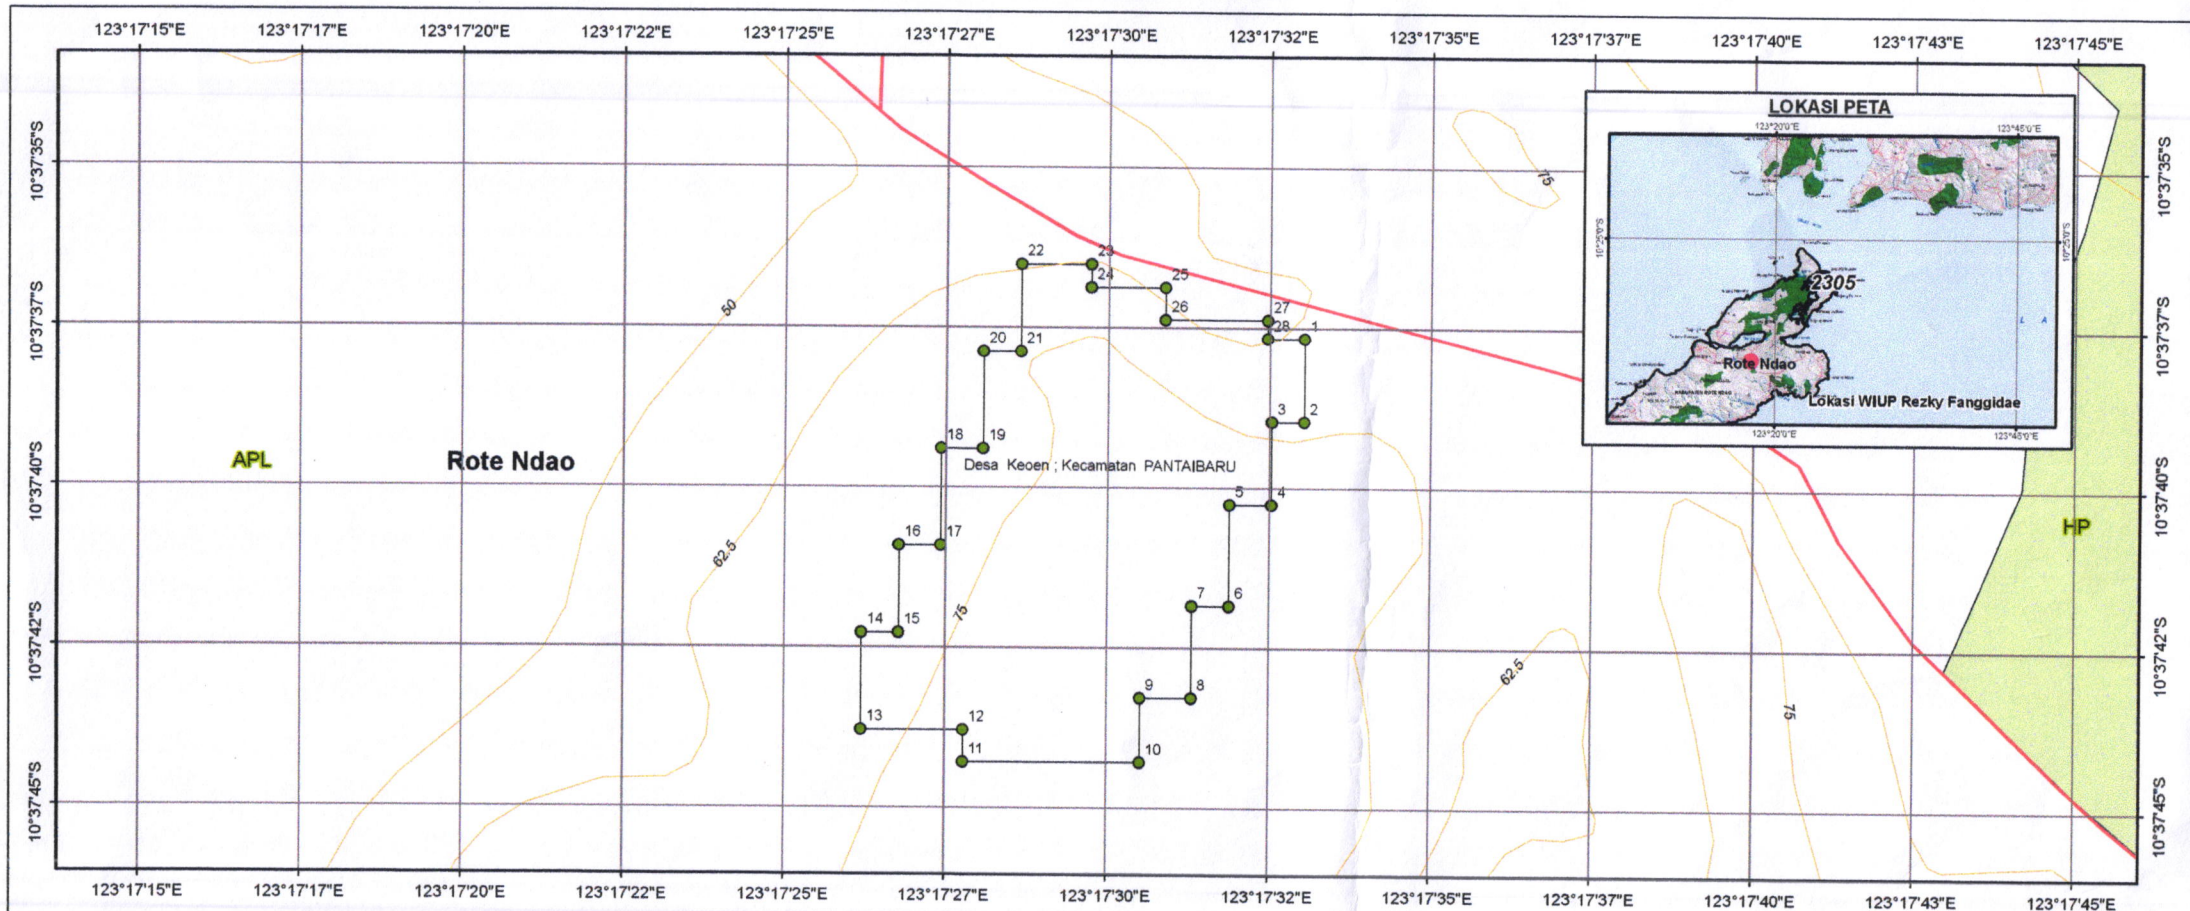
123°17'15"E 123°17'17"E 123°17'20"E 123°17'22"E 123°17'25"E 123°17'27"E 123°17'30"E 123°17'32"E 123°17'35"E 123°17'37"E 123°17'40"E 123°17'43"E 123°17'45"E

10°37'35"S
10°37'37"S
10°37'40"S
10°37'42"S
10°37'45"S

LOKASI PETA

123°20'0"E
123°45'0"E
10°25'0"S
10°25'0"S
2305
Rote Ndao
Lokasi WIUP Rezky Fanggidae
123°20'0"E
123°45'0"E

75
50
62.5
75
62.5
75

22 23 24 25 26 27 28 1 20 21 3 2 18 19 5 4 16 17 7 6 14 15 9 8 13 12 11 10

APL

Rote Ndao

Desa Keoen ; Kecamatan PANTAIBARU

HP

123°17'15"E 123°17'17"E 123°17'20"E 123°17'22"E 123°17'25"E 123°17'27"E 123°17'30"E 123°17'32"E 123°17'35"E 123°17'37"E 123°17'40"E 123°17'43"E 123°17'45"E

10°37'35"S
10°37'37"S
10°37'40"S
10°37'42"S
10°37'45"S